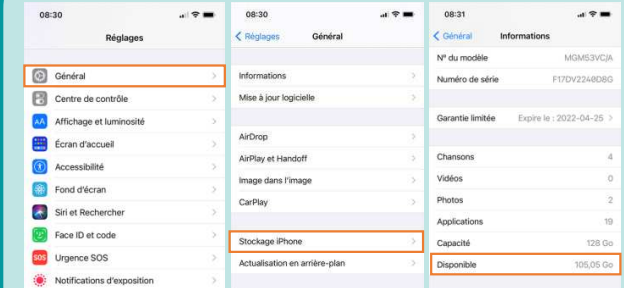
08:30

Réglages

Général

Centre de contrôle

Affichage et luminosité

Écran d'accueil

Accessibilité

Fond d'écran

Siri et Rechercher

Face ID et code

SOS Urgence SOS

Notifications d'exposition

08:30

Réglages Général

Informations

Mise à jour logicielle

AirDrop

AirPlay et Handoff

Image dans l'image

CarPlay

Stockage iPhone

Actualisation en arrière-plan

08:31

Général Informations

| | |
|---|---|
| N° du modèle | MGM53VC/A |
| Numéro de série | F17DV2248D8G |
| Garantie limitée | Expire le : 2022-04-25 |
| Chansons | 4 |
| Vidéos | 0 |
| Photos | 2 |
| Applications | 19 |
| Capacité | 128 Go |
| Disponible | 105,05 Go |